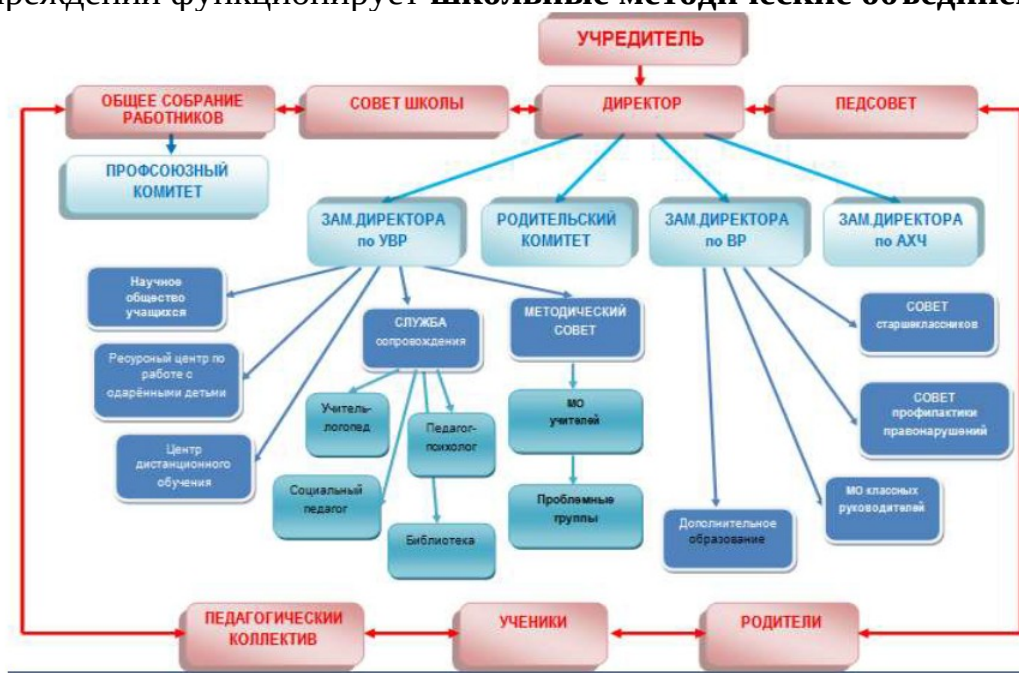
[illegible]реждении функционирует **школьные методические объединен**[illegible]

УЧРЕДИТЕЛЬ

ОБЩЕЕ СОБРАНИЕ РАБОТНИКОВ

СОВЕТ ШКОЛЫ

ДИРЕКТОР

ПЕДСОВЕТ

ПРОФСОЮЗНЫЙ КОМИТЕТ

ЗАМ.ДИРЕКТОРА по УВР

РОДИТЕЛЬСКИЙ КОМИТЕТ

ЗАМ.ДИРЕКТОРА по ВР

ЗАМ.ДИРЕКТОРА по АХЧ

Научное общество учащихся

Ресурсный центр по работе с одарёнными детьми

Центр дистанционного обучения

СЛУЖБА сопровождения

Учитель-логопед

Педагог-психолог

Социальный педагог

Библиотека

МЕТОДИЧЕСКИЙ СОВЕТ

МО учителей

Проблемные группы

Дополнительное образование

МО классных руководителей

СОВЕТ старшеклассников

СОВЕТ профилактики правонарушений

ПЕДАГОГИЧЕСКИЙ КОЛЛЕКТИВ

УЧЕНИКИ

РОДИТЕЛИ